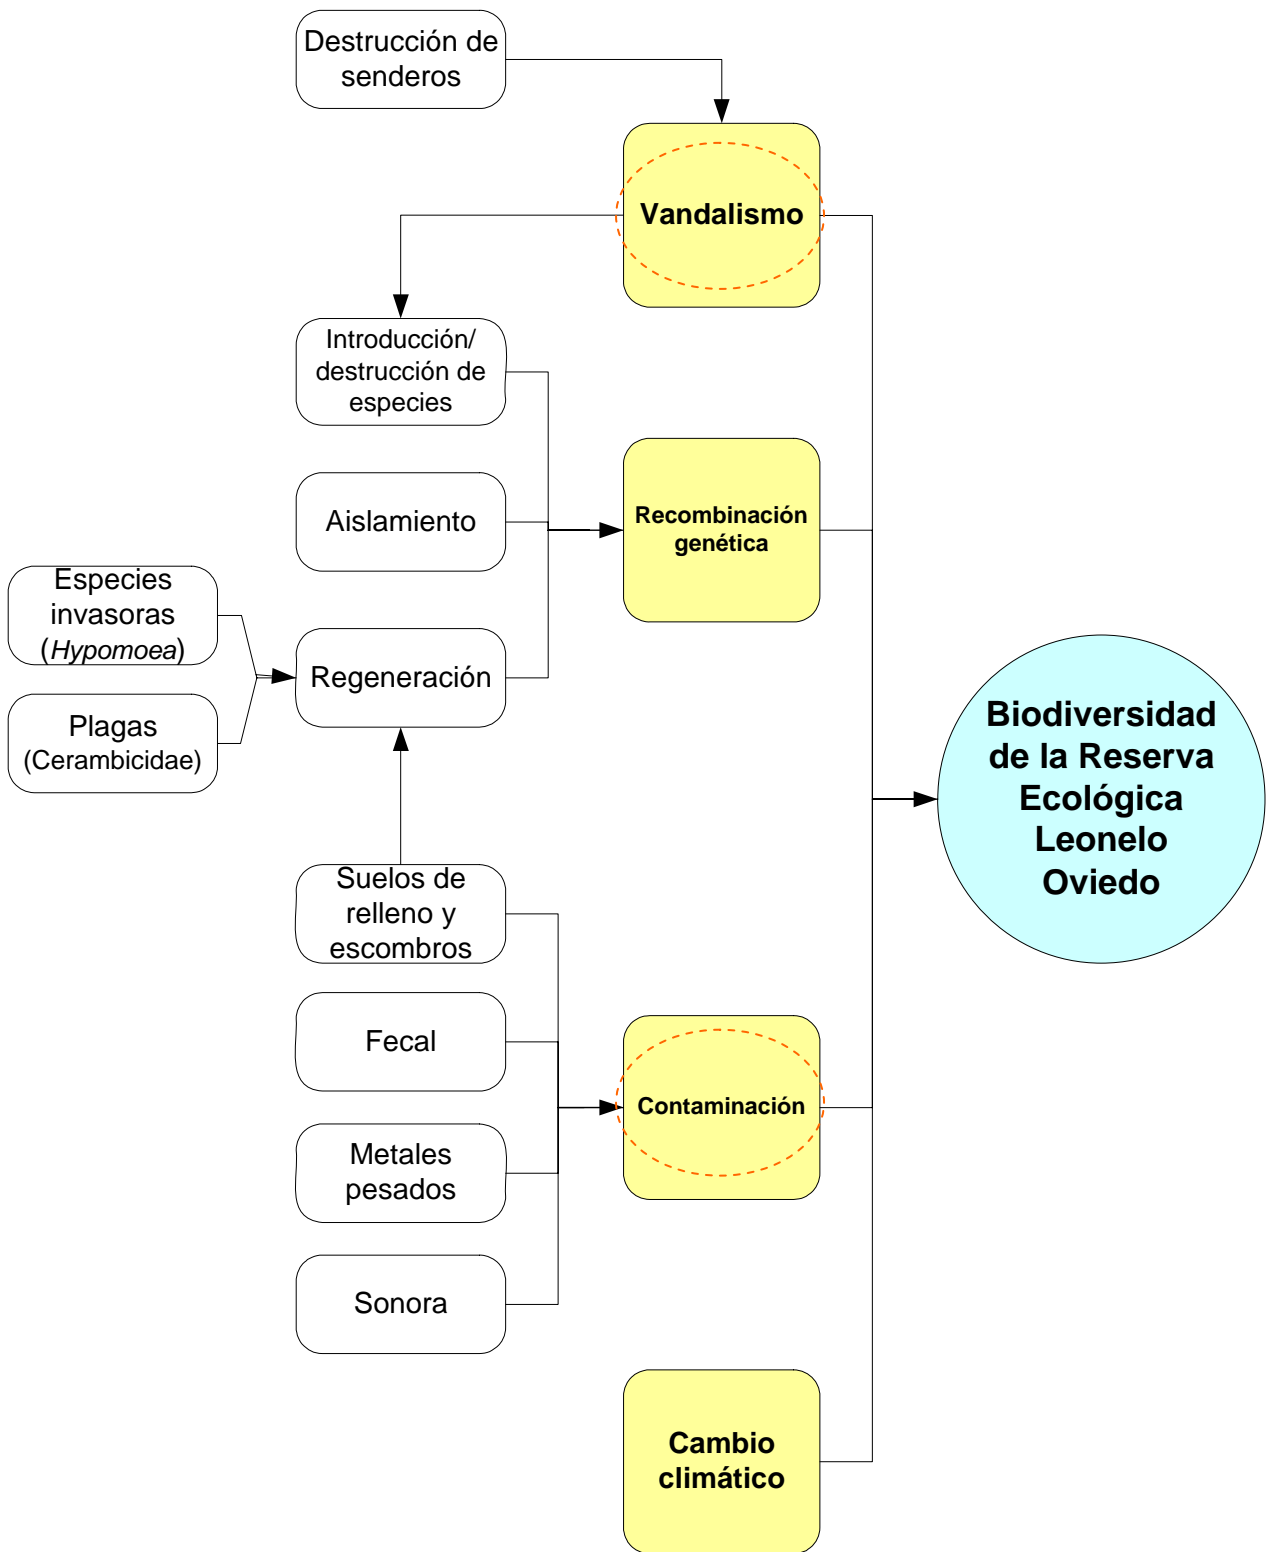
Destrucción de senderos

Vandalismo

Introducción/ destrucción de especies

Aislamiento

Recombinación genética

Especies invasoras (Hypomoea)

Plagas (Cerambicidae)

Regeneración

Biodiversidad de la Reserva Ecológica Leonelo Oviedo

Suelos de relleno y escombros

Fecal

Contaminación

Metales pesados

Sonora

Cambio climático